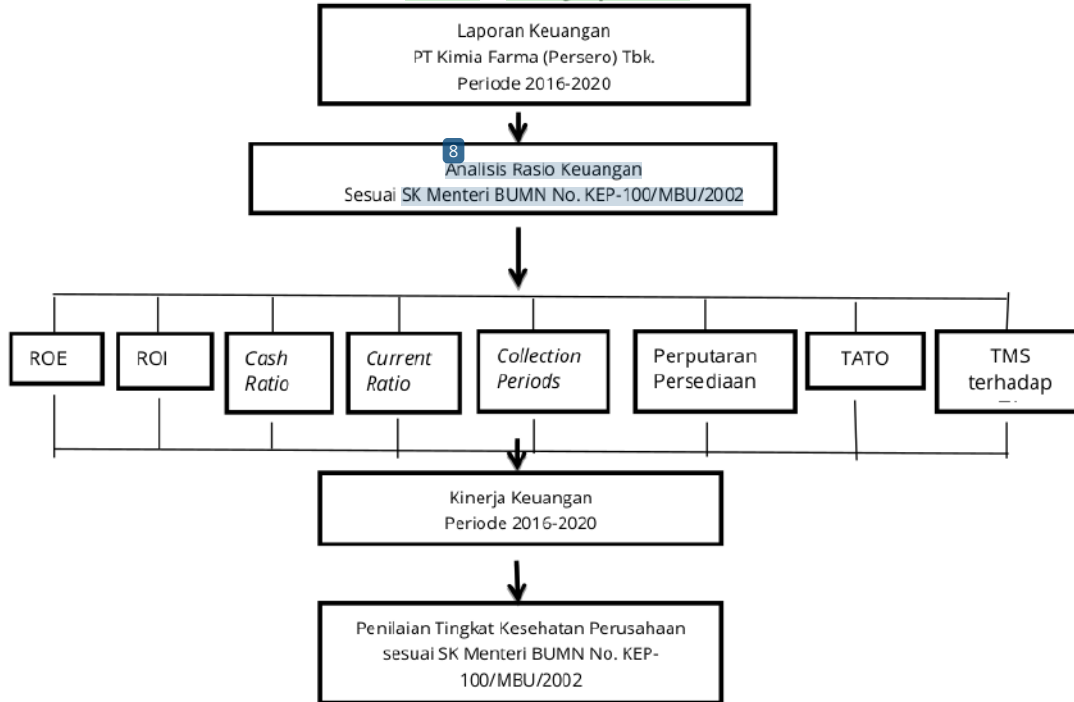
Laporan Keuangan
PT Kimia Farma (Persero) Tbk.
Periode 2016-2020

8
Analisis Rasio Keuangan
Sesuai SK Menteri BUMN No. KEP-100/MBU/2002

ROE

ROI

*Cash Ratio*

*Current Ratio*

*Collection Periods*

Perputaran Persediaan

TATO

TMS terhadap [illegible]

Kinerja Keuangan
Periode 2016-2020

Penilaian Tingkat Kesehatan Perusahaan sesuai SK Menteri BUMN No. KEP-100/MBU/2002